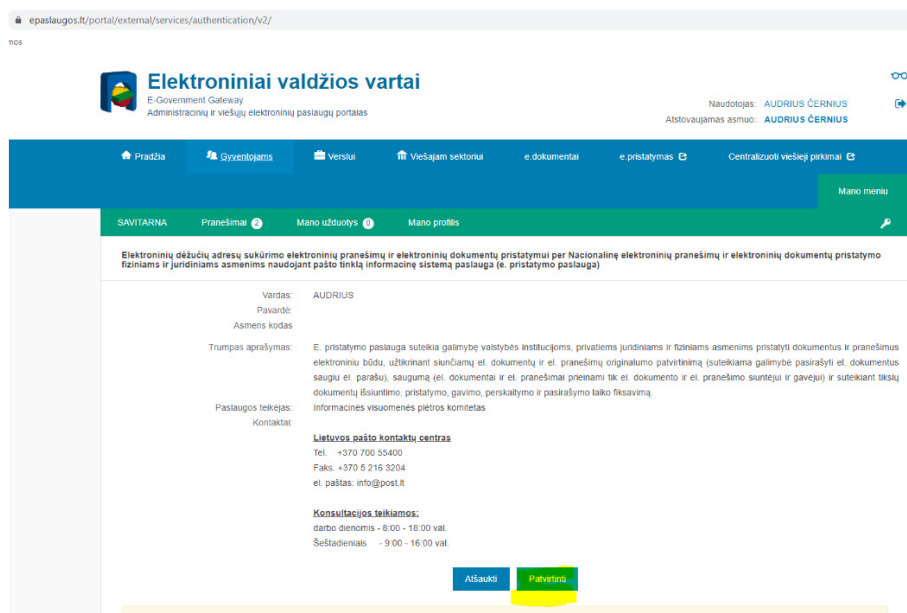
epaslaugos.lt/portal/external/services/authentication/v2/

nos

Elektroniniai valdžios vartai
E-Government Gateway
Administracinių ir viešųjų elektroninių paslaugų portalas

Naudotojas: AUDRIUS ČERNIUS
Atstovaujamas asmuo: AUDRIUS ČERNIUS

Pradžia | Gyventojams | Verslui | Viešajam sektoriui | e.dokumentai | e.pristatymas | Centralizuoti viešieji pirkimai

Mano meniu

SAVITARNA | Pranešimai 2 | Mano užduotys 0 | Mano profilis

Elektroninių dėžučių adresų sukūrimo elektroninių pranešimų ir elektroninių dokumentų pristatymui per Nacionalinę elektroninių pranešimų ir elektroninių dokumentų pristatymo fiziniams ir juridiniams asmenims naudojant pašto tinklą informacinę sistemą paslauga (e. pristatymo paslauga)

Vardas: AUDRIUS
Pavardė:
Asmens kodas

Trumpas aprašymas: E. pristatymo paslauga suteikia galimybę valstybės institucijoms, privatiems juridiniams ir fiziniams asmenims pristatyti dokumentus ir pranešimus elektroniniu būdu, užtikrinant siunčiamų el. dokumentų ir el. pranešimų originalumo patvirtinimą (suteikiama galimybė pasirašyti el. dokumentus saugiu el. parašu), saugumą (el. dokumentai ir el. pranešimai prieinami tik el. dokumento ir el. pranešimo siuntėjui ir gavėjui) ir suteikiant tikslų dokumentų išsiuntimo, pristatymo, gavimo, perskaitymo ir pasirašymo laiko fiksavimą.

Paslaugos teikėjas: Informacinės visuomenės plėtros komitetas

Kontaktai:

Lietuvos pašto kontaktų centras
Tel. +370 700 55400
Faks. +370 5 216 3204
el. paštas: info@post.lt

Konsultacijos teikiamos:
darbo dienomis - 8:00 - 18:00 val.
Šeštadieniais - 9:00 - 16:00 val.

Atšaukti | Patvirtinti